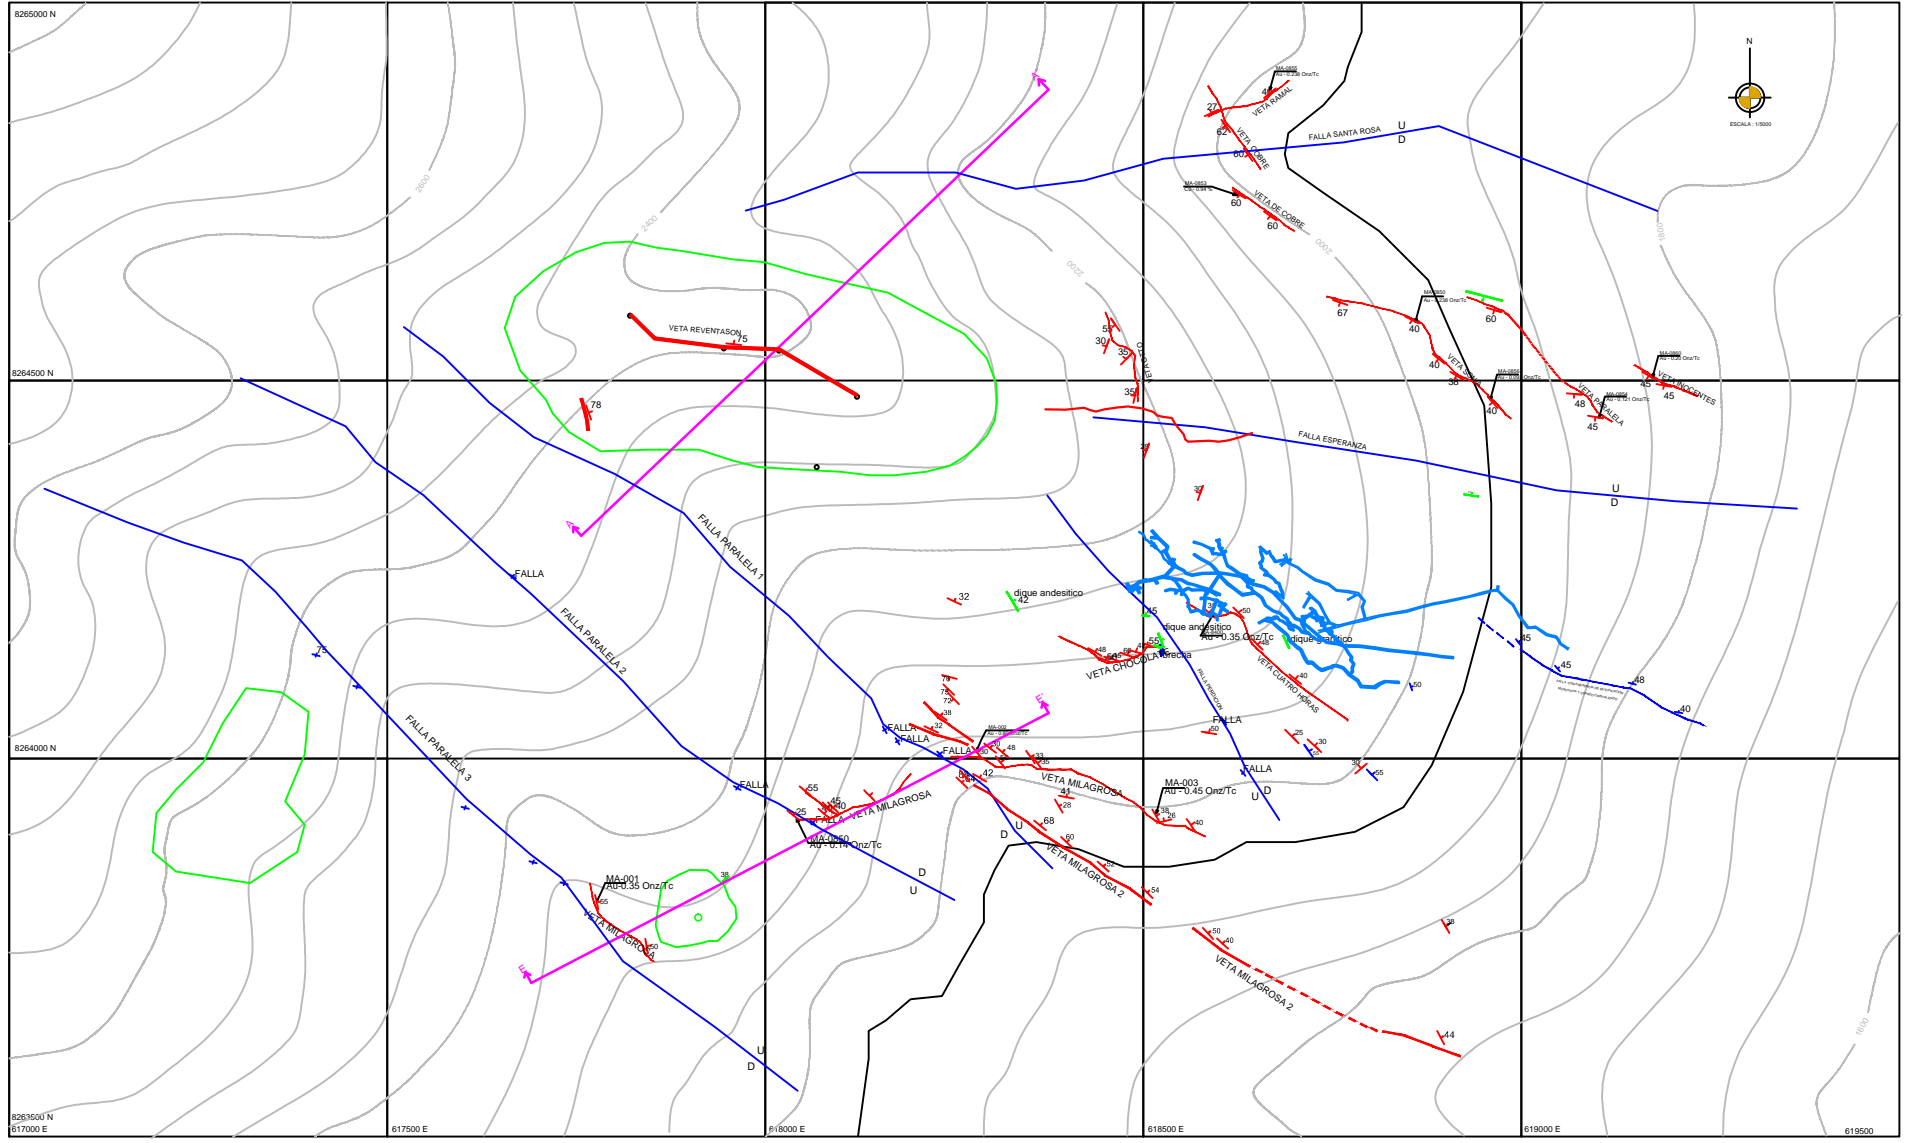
8265000 N

N

ESCALA : 1/5000

2600
2400
2200
2000
1800
1600

MA-0855
Au - 0.236 Onz/Tc
27
46
VETA RAMAL
62
VETA COBRE
60
FALLA SANTA ROSA
U
D
MA-0853
Cu - 0.84 %
60
VETA DE COBRE
60

MA-0850
Au - 0.238 Onz/Tc
67
40
60
VETA SOLA
40
38
MA-0856
Au - 0.35 Onz/Tc
40
MA-0860
Au - 0.35 Onz/Tc
VETA INOCENTES
45
45
MA-0858
Au - 0.121 Onz/Tc
VETA PARALELA
48
45

VETA REVENTASON
75
78
55
30
35
35
29
FALLA ESPERANZA
U
D
30

8264500 N

FALLA PARALELA 1
FALLA
FALLA PARALELA 2
75
FALLA PARALELA 3

32
dique andesitico
42
45
dique andesitico
Au - 0.35 Onz/Tc
dique granitico
55
48
50
brecha
VETA CHOCOLATE
VETA CUATRO HORAS
40
50
45
45
48
40
50
79
75
72
38
32
FALLA
FALLA
FALLA
MA-002
Au - 0.35 Onz/Tc
48
33
35
FALLA
25
30
55
42
41
VETA MILAGROSA
28
68
MA-003
Au - 0.45 Onz/Tc
U
D
38
26
40
30
55
FALLA
55
45
40
25
FALLA
VETA MILAGROSA
MA-0250
Au - 0.14 Onz/Tc
D
U
60
VETA MILAGROSA 2
52
54
D
U

8264000 N

MA-001
Au-0.35 Onz/Tc
55
38
VETA MILAGROSA
50
50
40
VETA MILAGROSA 2
38
44
U
D

8263500 N
617000 E
617500 E
618000 E
618500 E
619000 E
619500